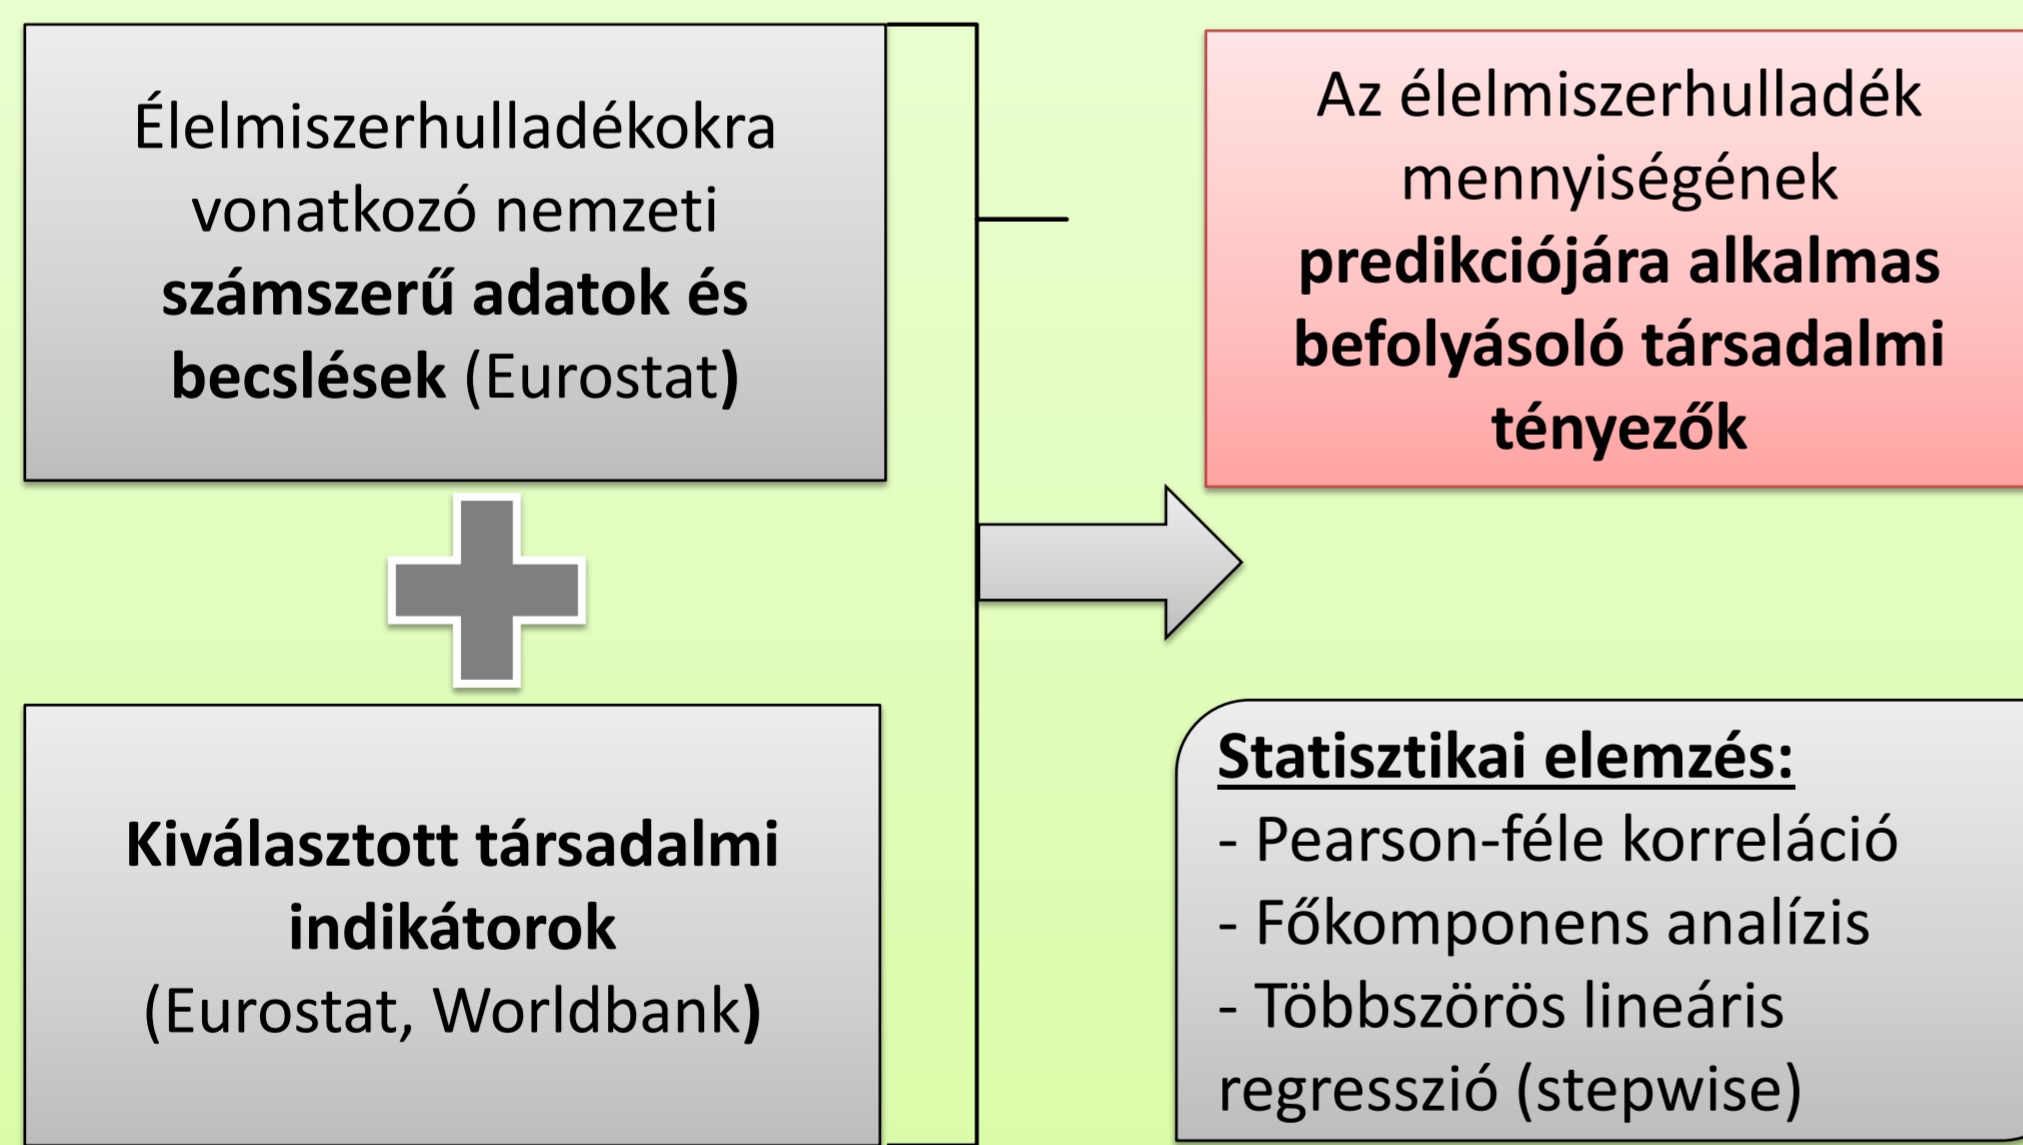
Élelmiszerhulladékokra vonatkozó nemzeti számszerű adatok és becslések (Eurostat)

Kiválasztott társadalmi indikátorok (Eurostat, Worldbank)

Az élelmiszerhulladék mennyiségének predikciójára alkalmas befolyásoló társadalmi tényezők

Statisztikai elemzés:
- Pearson-féle korreláció
- Főkomponens analízis
- Többszörös lineáris regresszió (stepwise)